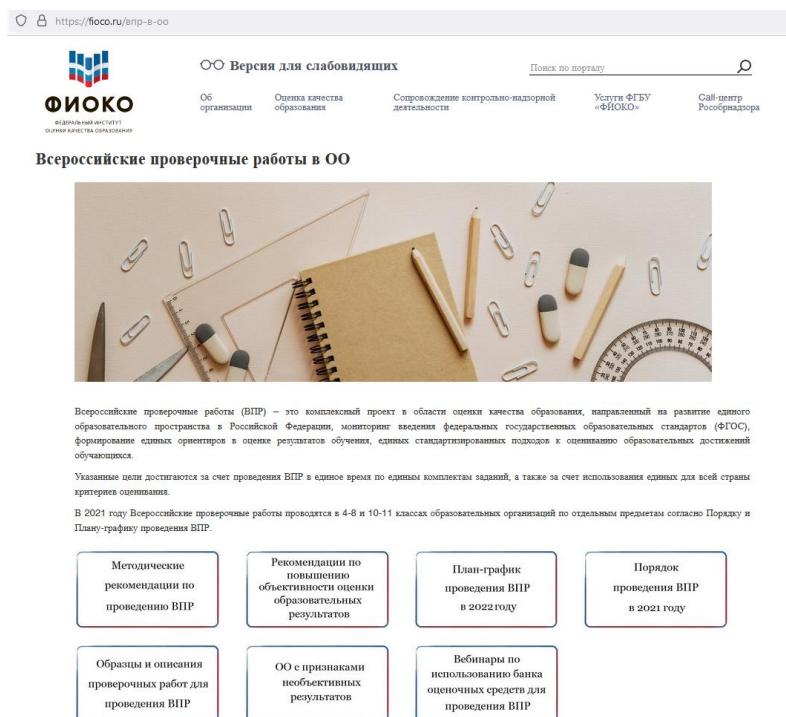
https://fioco.ru/впр-в-оо

ФИОКО
ФЕДЕРАЛЬНЫЙ ИНСТИТУТ ОЦЕНКИ КАЧЕСТВА ОБРАЗОВАНИЯ

Версия для слабовидящих

Поиск по порталу

Об организации
Оценка качества образования
Сопровождение контрольно-надзорной деятельности
Услуги ФГБУ «ФИОКО»
Call-центр Рособрнадзора

Всероссийские проверочные работы в ОО

Всероссийские проверочные работы (ВПР) – это комплексный проект в области оценки качества образования, направленный на развитие единого образовательного пространства в Российской Федерации, мониторинг введения федеральных государственных образовательных стандартов (ФГОС), формирование единых ориентиров в оценке результатов обучения, единых стандартизированных подходов к оцениванию образовательных достижений обучающихся.

Указанные цели достигаются за счет проведения ВПР в единое время по единым комплектам заданий, а также за счет использования единых для всей страны критериев оценивания.

В 2021 году Всероссийские проверочные работы проводятся в 4-8 и 10-11 классах образовательных организаций по отдельным предметам согласно Порядку и Плану-графику проведения ВПР.

Методические рекомендации по проведению ВПР

Рекомендации по повышению объективности оценки образовательных результатов

План-график проведения ВПР в 2022 году

Порядок проведения ВПР в 2021 году

Образцы и описания проверочных работ для проведения ВПР

ОО с признаками необъективных результатов

Вебинары по использованию банка оценочных средств для проведения ВПР